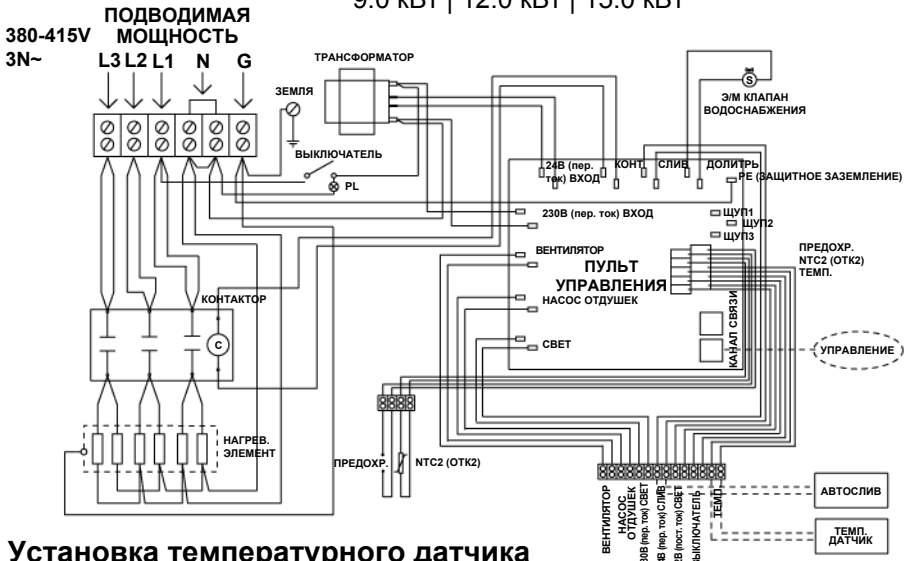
9.0 кВт | 12.0 кВт | 15.0 кВт

380-415V 3N~

ПОДВОДИМАЯ МОЩНОСТЬ

L3 L2 L1 N G

ЗЕМЛЯ

ТРАНСФОРМАТОР

ВЫКЛЮЧАТЕЛЬ

PL

Э/М КЛАПАН ВОДОСНАБЖЕНИЯ

S

24В (пер. ток) ВХОД

КОНТ.

СЛИВ

ДОЛИТЬ

PE (ЗАЩИТНОЕ ЗАЗЕМЛЕНИЕ)

230В (пер. ток) ВХОД

ЩУП1

ЩУП2

ЩУП3

ВЕНТИЛЯТОР

ПУЛЬТ УПРАВЛЕНИЯ

ПРЕДОХР.

NTC2 (ОТК2)

ТЕМП.

КОНТАКТОР

C

НАСОС ОТДУШЕК

КАНАЛ СВЯЗИ

СВЕТ

УПРАВЛЕНИЕ

НАГРЕВ. ЭЛЕМЕНТ

ПРЕДОХР.

NTC2 (ОТК2)

ВЕНТИЛЯТОР

НАСОС ОТДУШЕК

230В (пер. ток) СВЕТ

230В (пер. ток) СЛИВ

12В (пост. ток) СВЕТ

ВЫКЛЮЧАТЕЛЬ

ТЕМП.

АВТОСЛИВ

ТЕМП. ДАТЧИК

Установка температурного датчика